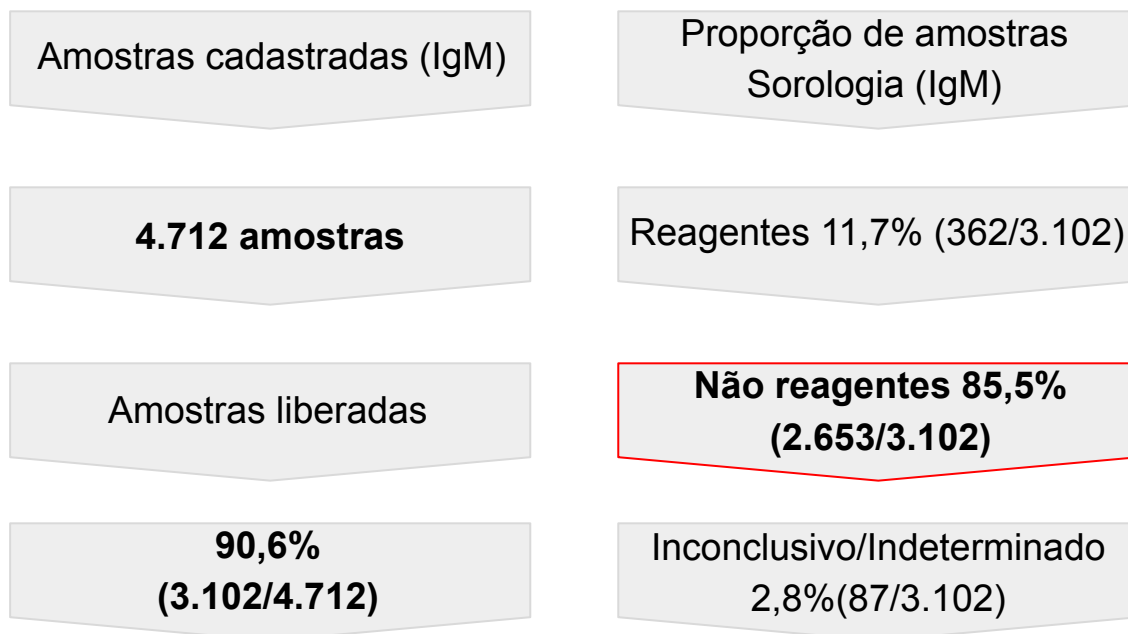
Amostras cadastradas (IgM)

4.712 amostras

Amostras liberadas

90,6%
(3.102/4.712)

Proporção de amostras Sorologia (IgM)

Reagentes 11,7% (362/3.102)

Não reagentes 85,5%
(2.653/3.102)

Inconclusivo/Indeterminado
2,8%(87/3.102)